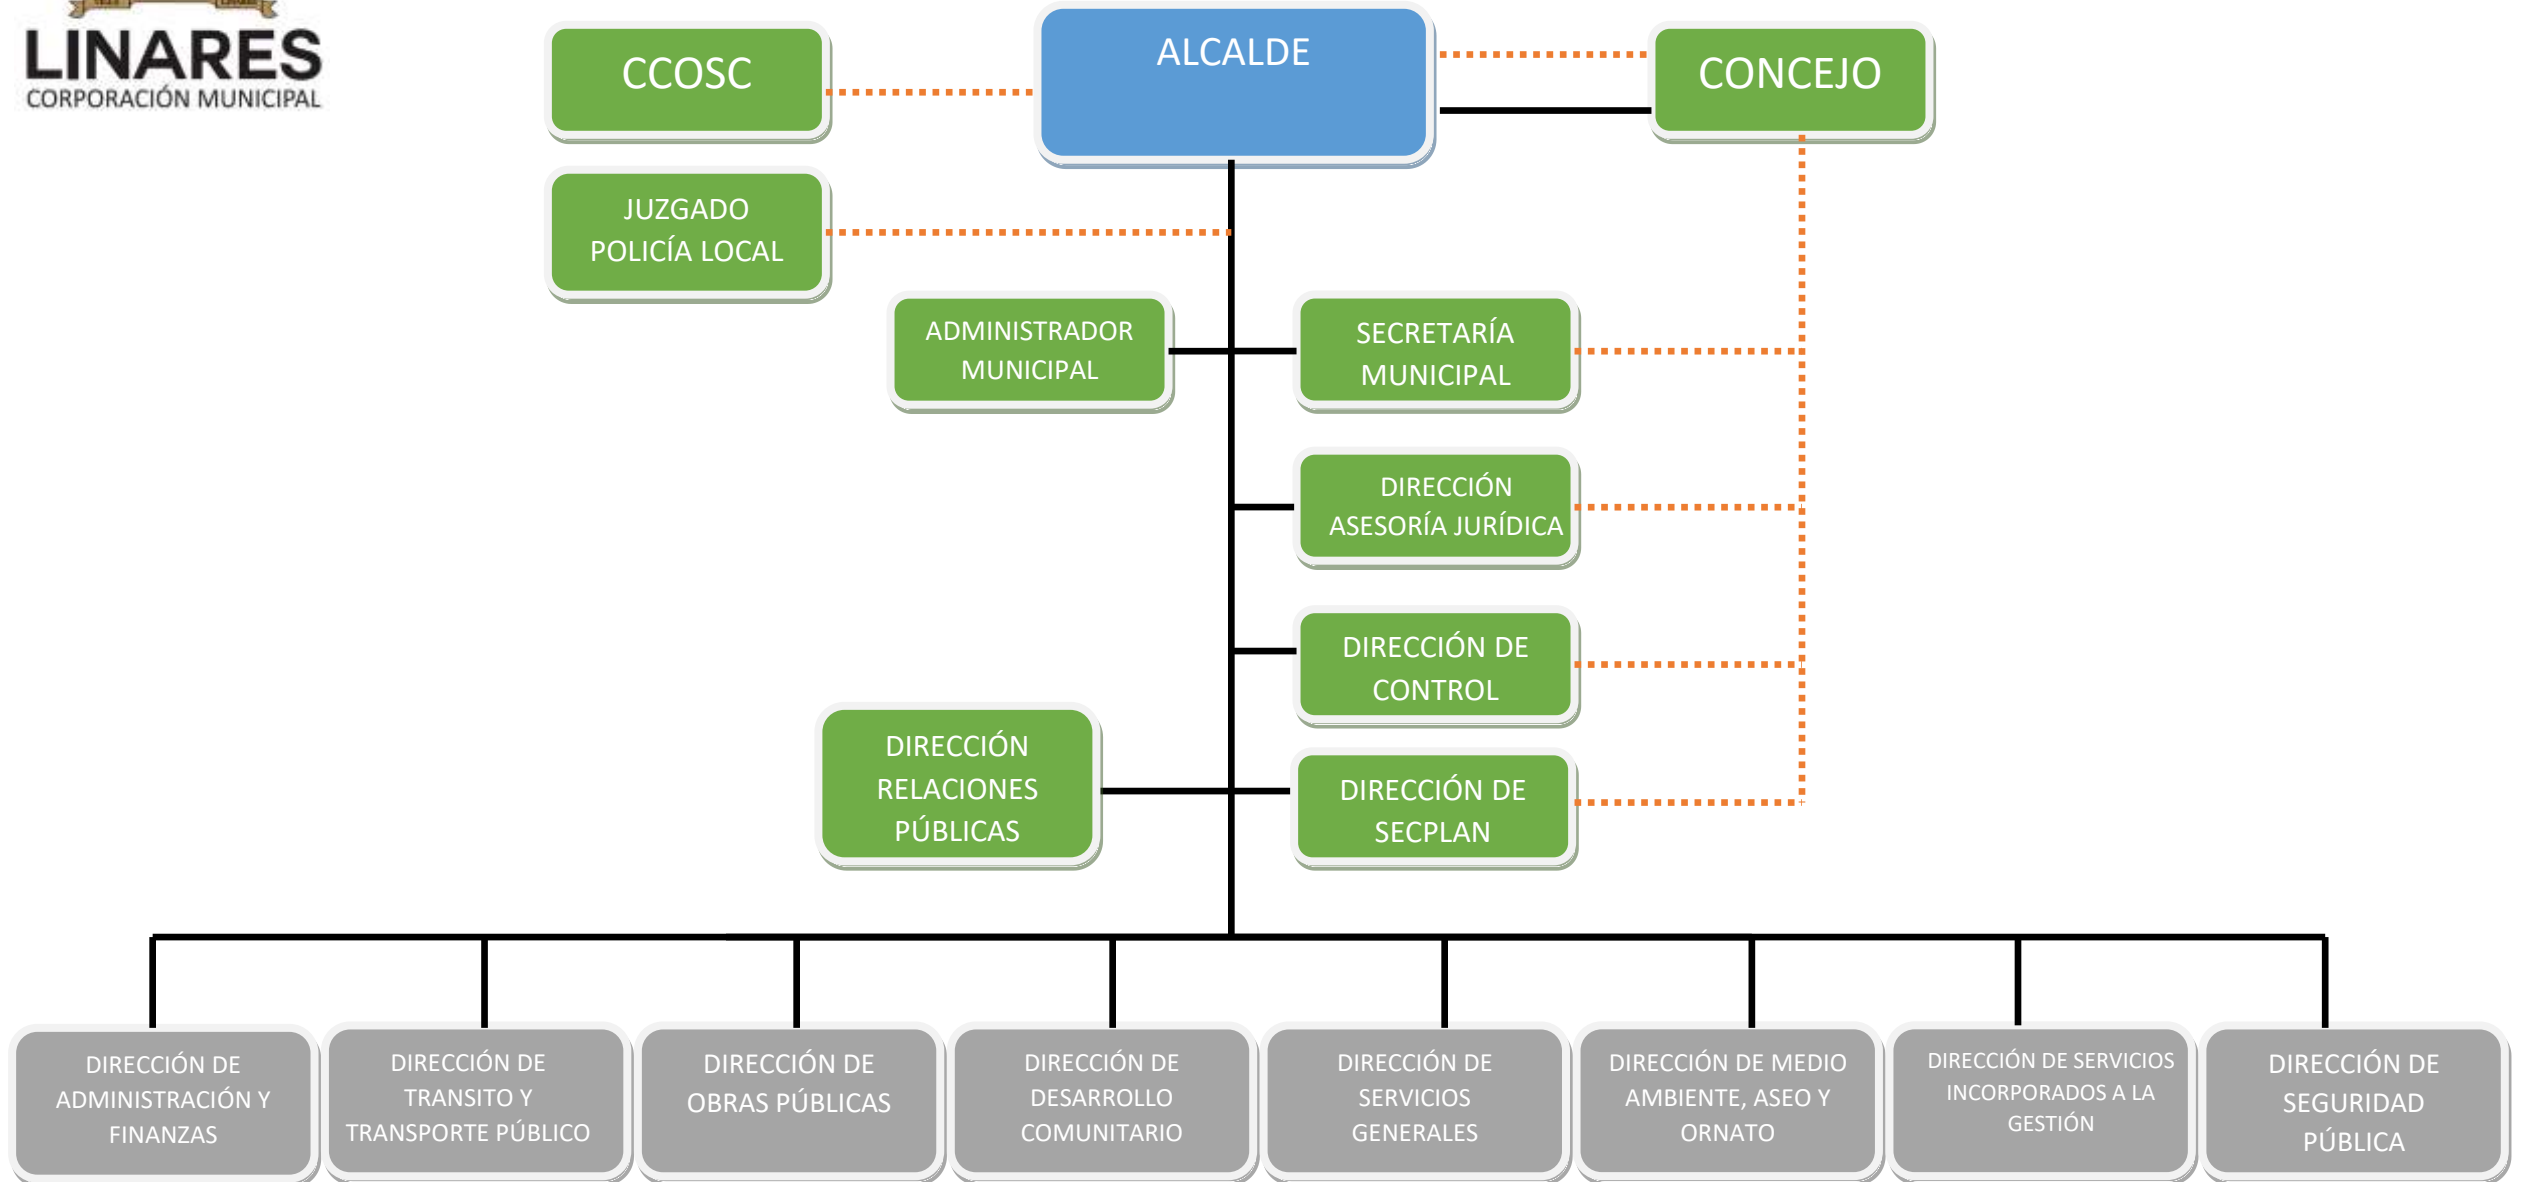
LINARES
CORPORACIÓN MUNICIPAL

CCOSC

ALCALDE

CONCEJO

JUZGADO POLICÍA LOCAL

ADMINISTRADOR MUNICIPAL

SECRETARÍA MUNICIPAL

DIRECCIÓN ASESORÍA JURÍDICA

DIRECCIÓN DE CONTROL

DIRECCIÓN RELACIONES PÚBLICAS

DIRECCIÓN DE SECPLAN

DIRECCIÓN DE ADMINISTRACIÓN Y FINANZAS

DIRECCIÓN DE TRANSITO Y TRANSPORTE PÚBLICO

DIRECCIÓN DE OBRAS PÚBLICAS

DIRECCIÓN DE DESARROLLO COMUNITARIO

DIRECCIÓN DE SERVICIOS GENERALES

DIRECCIÓN DE MEDIO AMBIENTE, ASEO Y ORNATO

DIRECCIÓN DE SERVICIOS INCORPORADOS A LA GESTIÓN

DIRECCIÓN DE SEGURIDAD PÚBLICA